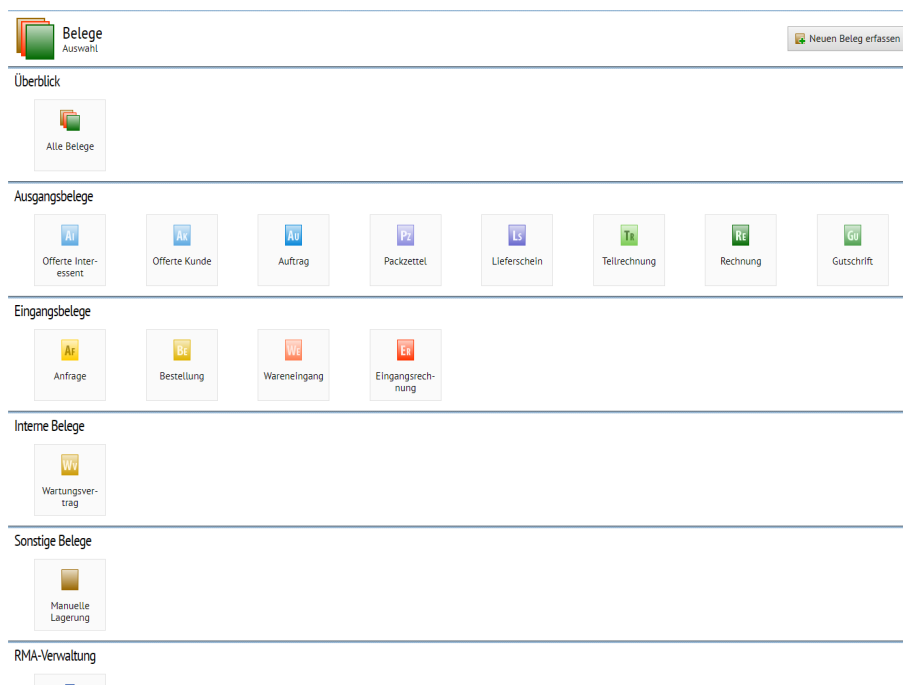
Belege
Auswahl

Neuen Beleg erfassen

Überblick

Alle Belege

Ausgangsbelege

AI
Offerte Interessent

AK
Offerte Kunde

AU
Auftrag

PZ
Packzettel

LS
Lieferschein

TR
Teilrechnung

RE
Rechnung

GU
Gutschrift

Eingangsbelege

AF
Anfrage

BE
Bestellung

WE
Wareneingang

ER
Eingangsrechnung

Interne Belege

WV
Wartungsvertrag

Sonstige Belege

Manuelle Lagerung

RMA-Verwaltung